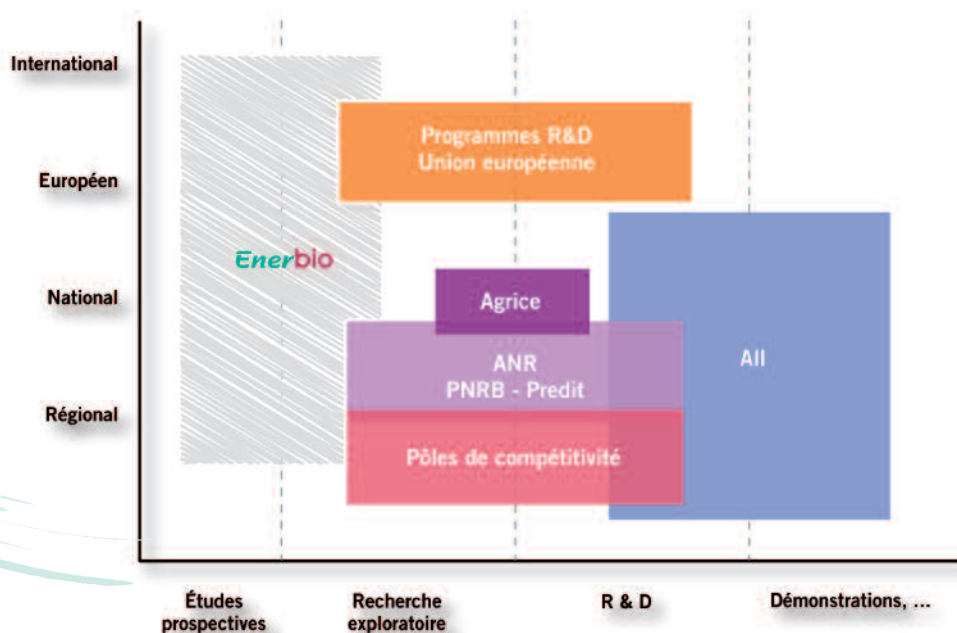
International

Européen

National

Régional

Enerbio

Programmes R&D
Union européenne

Agrice

ANR
PNRB - Predit

Pôles de compétitivité

AII

Études prospectives

Recherche exploratoire

R & D

Démonstrations, ...